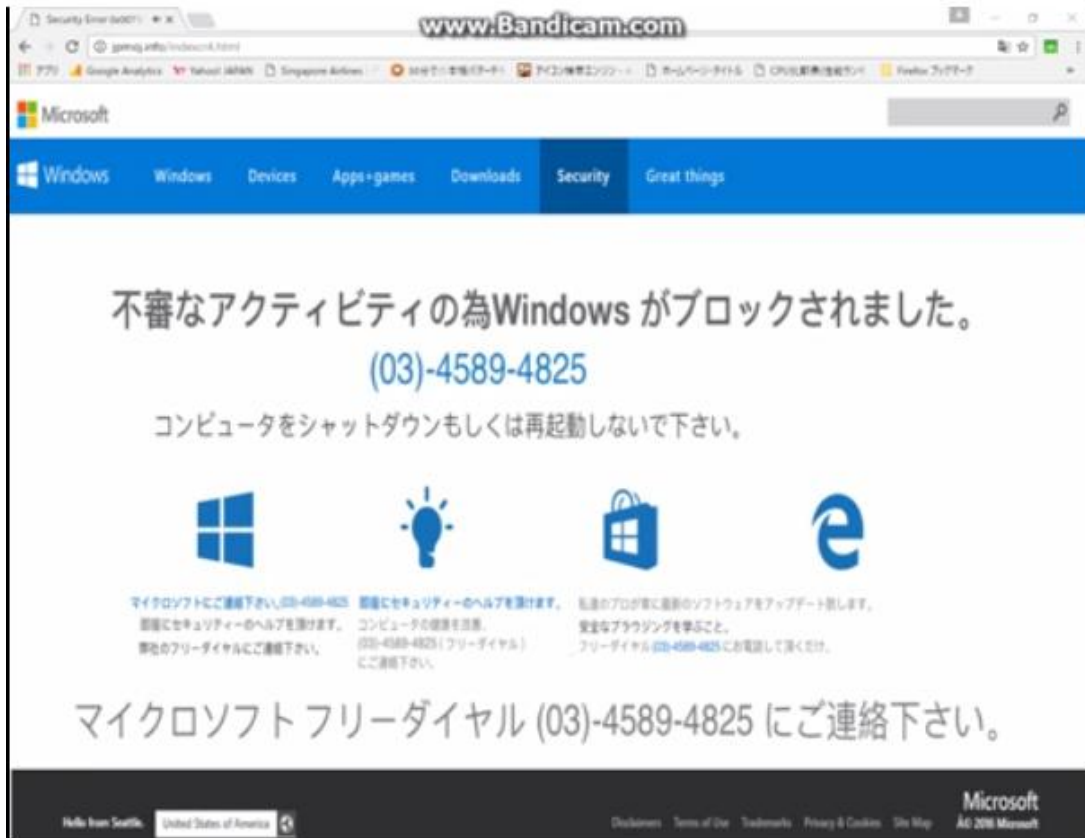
Security Error 0x007 ×

www.Bandicam.com

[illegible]/index4.html

アプリ Google Analytics Yahoo! JAPAN Singapore Airlines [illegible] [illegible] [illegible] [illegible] Firefox ブックマーク

Microsoft

Windows Windows Devices Apps+games Downloads Security Great things

不審なアクティビティの為Windows がブロックされました。

(03)-4589-4825

コンピュータをシャットダウンもしくは再起動しないで下さい。

マイクロソフトにご連絡下さい (03)-4589-4825 即座にセキュリティーのヘルプを頂けます。弊社のフリーダイヤルにご連絡下さい。

即座にセキュリティーのヘルプを頂けます。 コンピュータの健康を回復。(03)-4589-4825 (フリーダイヤル) にご連絡下さい。

私達のブログが常に最新のソフトウェアをアップデート致します。安全なブラウジングを学ぶこと。フリーダイヤル (03)-4589-4825 にお電話して頂くだけ。

マイクロソフト フリーダイヤル (03)-4589-4825 にご連絡下さい。

Hello from Seattle. United States of America

Disclaimers Terms of Use Trademarks Privacy & Cookies Site Map

Microsoft
© 2016 Microsoft